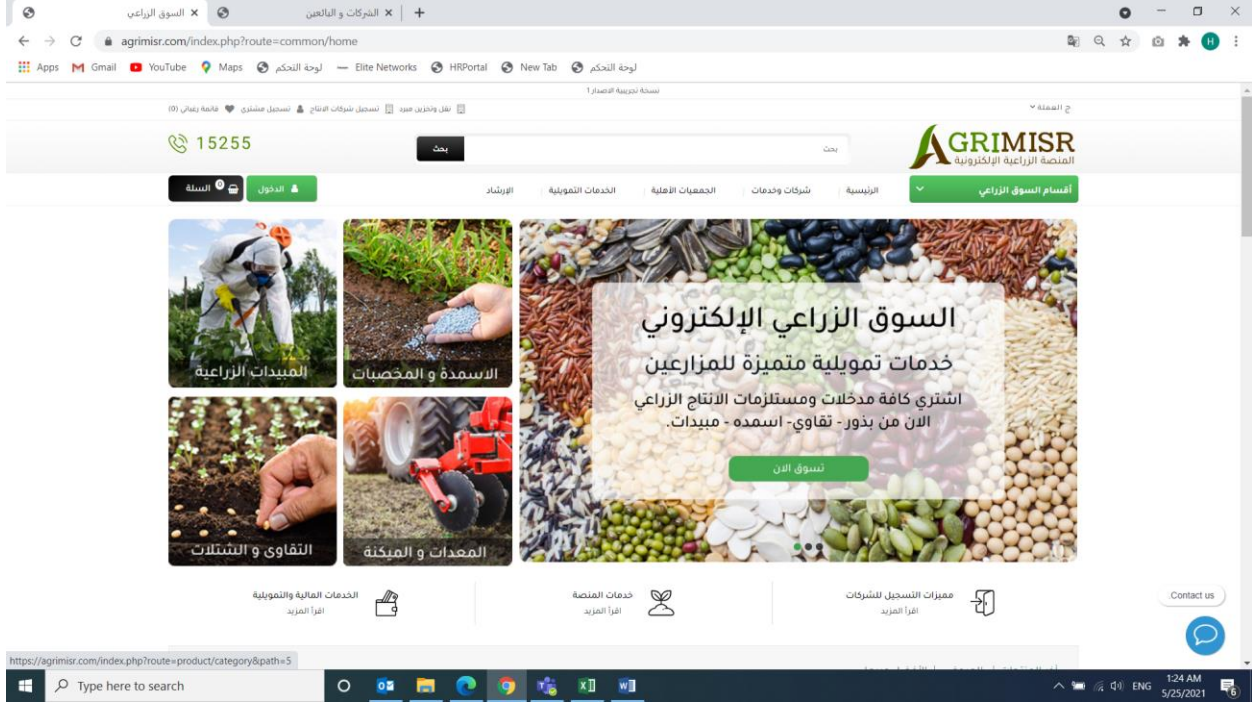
السوق الزراعي × الشركات و البائعين × +

agrimisr.com/index.php?route=common/home

Apps Gmail YouTube Maps لوحة التحكم Elite Networks HRPortal New Tab لوحة التحكم

نسخة تجريبية الاصدار 1

ج العملة

نقل وتخزين مبرد تسجيل شركات الانتاج تسجيل مشتري قائمة رغباتي (0)

15255

بحث

بحث

GRIMISR
المنصة الزراعية الإلكترونية

الدخول 0 السلة

الإرشاد الخدمات التمويلية الجمعيات الأهلية شركات وخدمات الرئيسية أقسام السوق الزراعي

المبيدات الزراعية

الاسمدة و المخصبات

التقاوى و الشتلات

المعدات و الميكنة

السوق الزراعي الإلكتروني
خدمات تمويلية متميزة للمزارعين
اشتري كافة مدخلات ومستلزمات الانتاج الزراعي الان من بذور - تقاوي- اسمده - مبيدات.

تسوق الان

الخدمات المالية والتمويلية
اقرأ المزيد

خدمات المنصة
اقرأ المزيد

مميزات التسجيل للشركات
اقرأ المزيد

Contact us

https://agrimisr.com/index.php?route=product/category&path=5

Type here to search

ENG 1:24 AM 5/25/2021